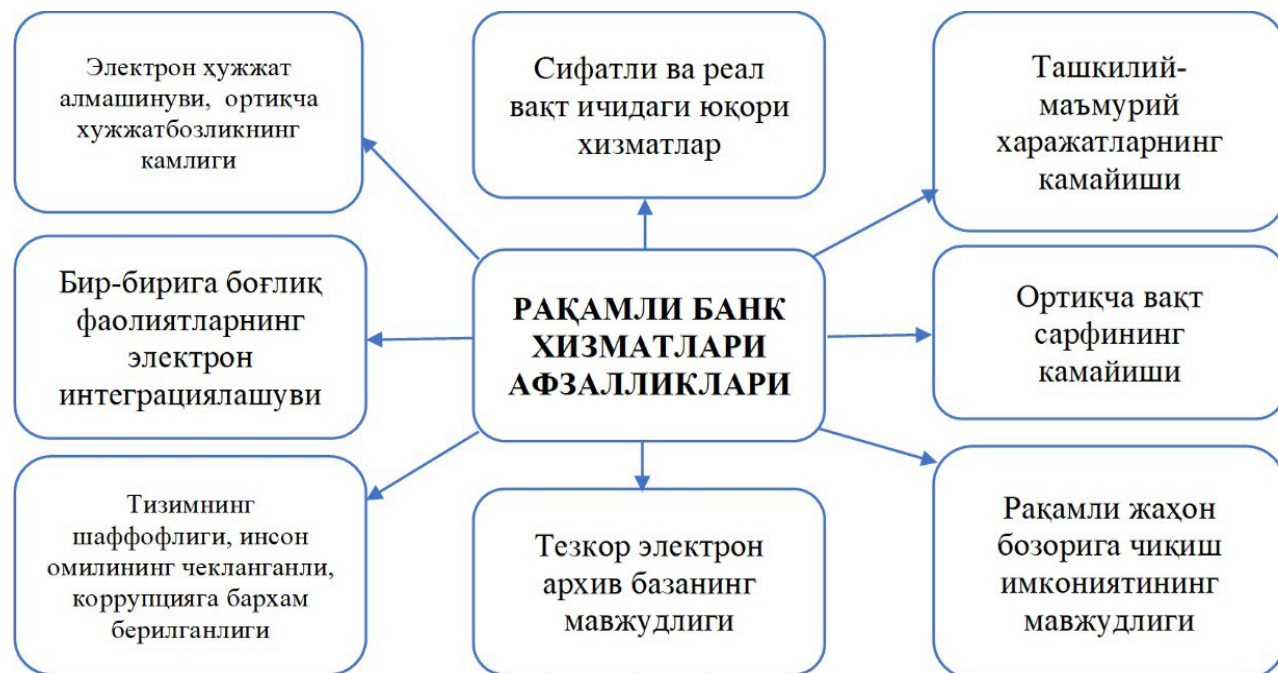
Электрон хужжат алмашинуви, ортиқча хужжатбозликнинг камлиги

Сифатли ва реал вақт ичидаги юқори хизматлар

Ташкилий-маъмурий харажатларнинг камайиши

Бир-бирига боғлиқ фаолиятларнинг электрон интеграциялашуви

РАҚАМЛИ БАНК ХИЗМАТЛАРИ АФЗАЛЛИКЛАРИ

Ортиқча вақт сарфининг камайиши

Тизимнинг шаффофлиги, инсон омилининг чекланганли, коррупцияга барҳам берилганлиги

Тезкор электрон архив базанинг мавжудлиги

Рақамли жаҳон бозорига чиқиш имкониятининг мавжудлиги